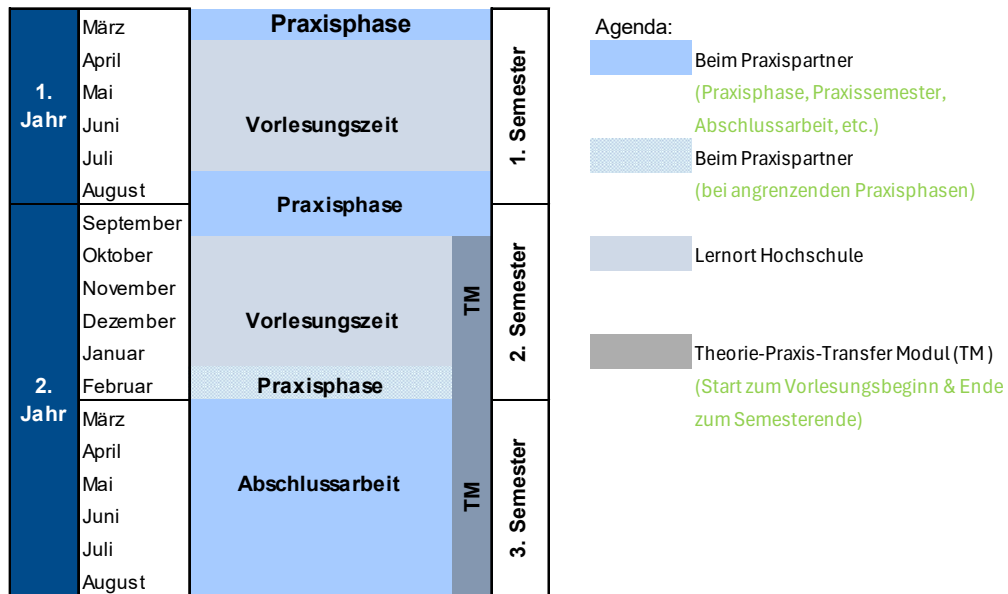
| | | | | |
|---|---|---|---|---|
| 1. Jahr | März | Praxisphase | | 1. Semester |
| | April | Vorlesungszeit | | |
| | Mai | | | |
| | Juni | | | |
| | Juli | | | |
| | August | Praxisphase | | |
| 2. Jahr | September | | | 2. Semester |
| | Oktober | Vorlesungszeit | TM | |
| | November | | | |
| | Dezember | | | |
| | Januar | | | |
| | Februar | Praxisphase | | |
| | März | Abschlussarbeit | TM | 3. Semester |
| | April | | | |
| | Mai | | | |
| | Juni | | | |
| | Juli | | | |
| | August | | | |

Agenda:

Beim Praxispartner
(Praxisphase, Praxissemester, Abschlussarbeit, etc.)

Beim Praxispartner
(bei angrenzenden Praxisphasen)

Lernort Hochschule

Theorie-Praxis-Transfer Modul (TM)
(Start zum Vorlesungsbeginn & Ende zum Semesterende)